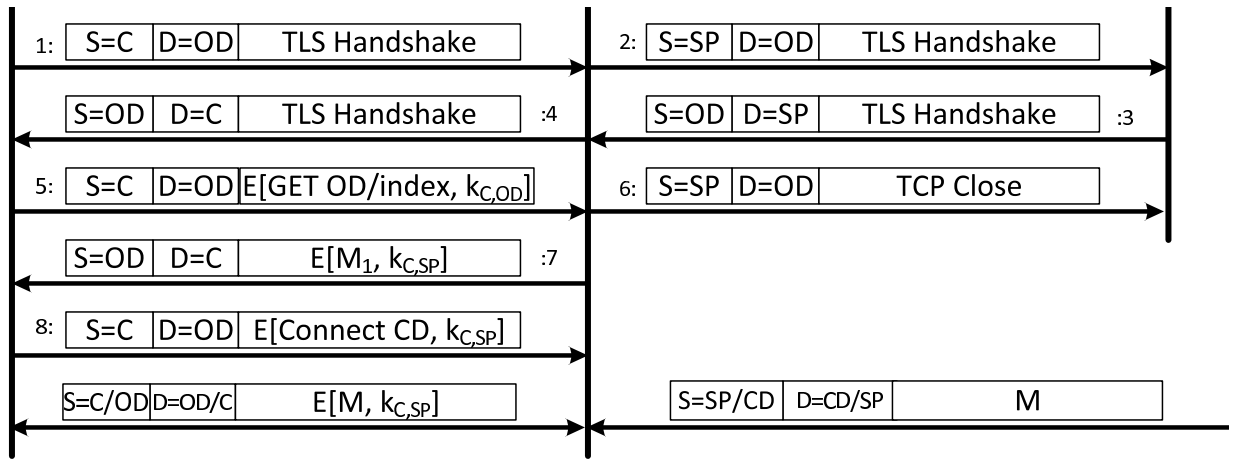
1: S=C | D=OD | TLS Handshake

2: S=SP | D=OD | TLS Handshake

S=OD | D=C | TLS Handshake :4

S=OD | D=SP | TLS Handshake :3

5: S=C | D=OD | E[GET OD/index, $k_{C,OD}$]

6: S=SP | D=OD | TCP Close

S=OD | D=C | E[$M_1$, $k_{C,SP}$] :7

8: S=C | D=OD | E[Connect CD, $k_{C,SP}$]

S=C/OD | D=OD/C | E[M, $k_{C,SP}$]

S=SP/CD | D=CD/SP | M